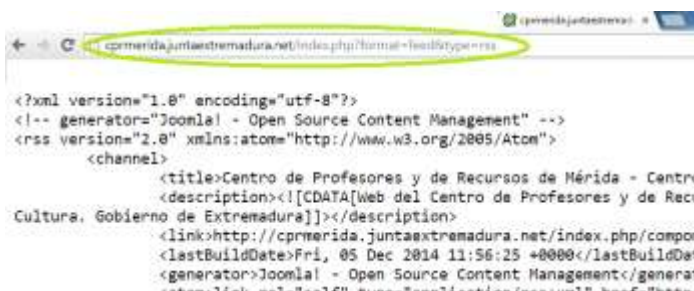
cprmerida.juntaex... ×

cprmerida.juntaextremadura.net/index.php?format=feed&type=rss

<?xml version="1.0" encoding="utf-8"?>
<!-- generator="Joomla! - Open Source Content Management" -->
<rss version="2.0" xmlns:atom="http://www.w3.org/2005/Atom">
<channel>
<title>Centro de Profesores y de Recursos de Mérida - Centr
<description><![CDATA[Web del Centro de Profesores y de Rec
Cultura. Gobierno de Extremadura]]></description>
<link>http://cprmerida.juntaextremadura.net/index.php/compo
<lastBuildDate>Fri, 05 Dec 2014 11:56:25 +0000</lastBuildDat
<generator>Joomla! - Open Source Content Management</generat
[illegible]